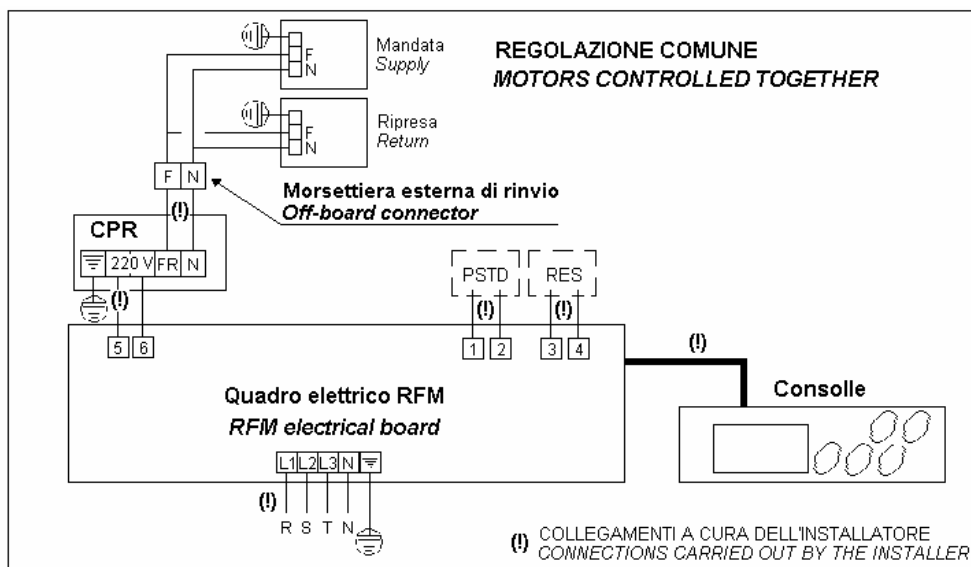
F
N
Mandata
*Supply*

REGOLAZIONE COMUNE
*MOTORS CONTROLLED TOGETHER*

F
N
Ripresa
*Return*

F N
(!)
**Morsettiera esterna di rinvio**
***Off-board connector***

CPR
220 V FR N
(!)
5 6

PSTD
(!)
1 2

RES
(!)
3 4

(!)

**Quadro elettrico RFM**
***RFM electrical board***

**Consolle**

L1 L2 L3 N
(!)
R S T N

(!) COLLEGAMENTI A CURA DELL'INSTALLATORE
*CONNECTIONS CARRIED OUT BY THE INSTALLER*